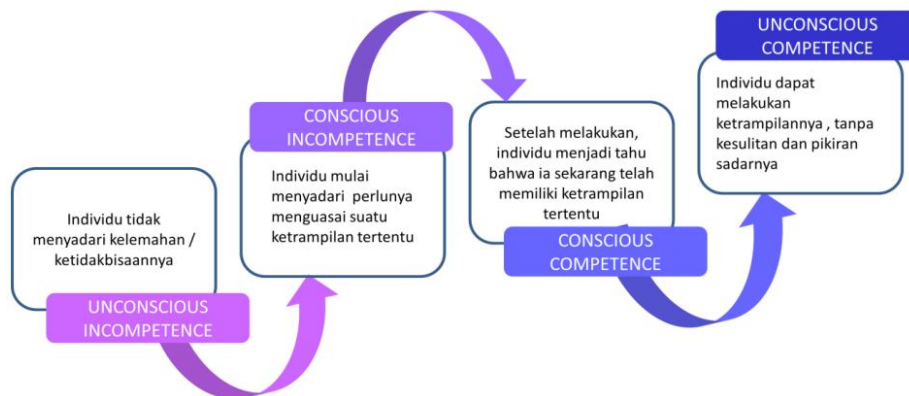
Individu tidak menyadari kelemahan / ketidakbisaannya

UNCONSCIOUS INCOMPETENCE

CONSCIOUS INCOMPETENCE

Individu mulai menyadari perlunya menguasai suatu ketrampilan tertentu

Setelah melakukan, individu menjadi tahu bahwa ia sekarang telah memiliki ketrampilan tertentu

CONSCIOUS COMPETENCE

UNCONSCIOUS COMPETENCE

Individu dapat melakukan ketrampilannya , tanpa kesulitan dan pikiran sadarnya